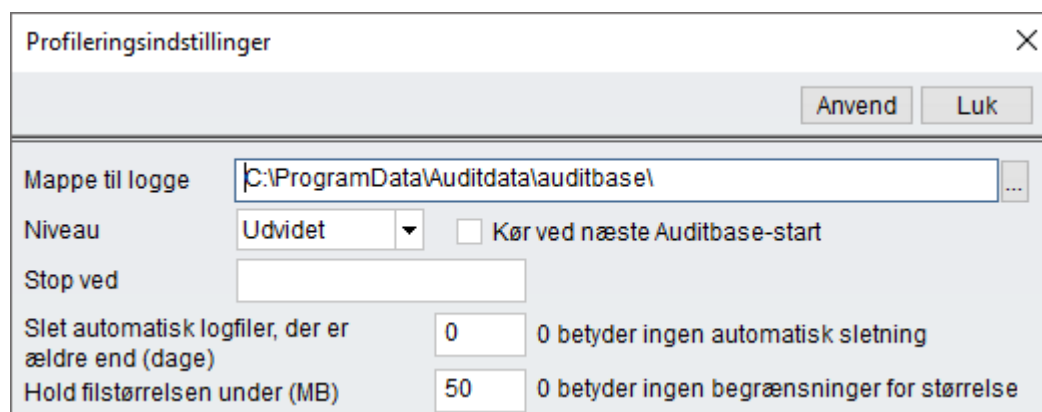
Profileringsindstillinger

×

Anvend Luk

Mappe til logge C:\ProgramData\Auditdata\auditbase\ ...

Niveau Udvidet

Kør ved næste Auditbase-start

Stop ved

Slet automatisk logfiler, der er ældre end (dage) 0 0 betyder ingen automatisk sletning

Hold filstørrelsen under (MB) 50 0 betyder ingen begrænsninger for størrelse